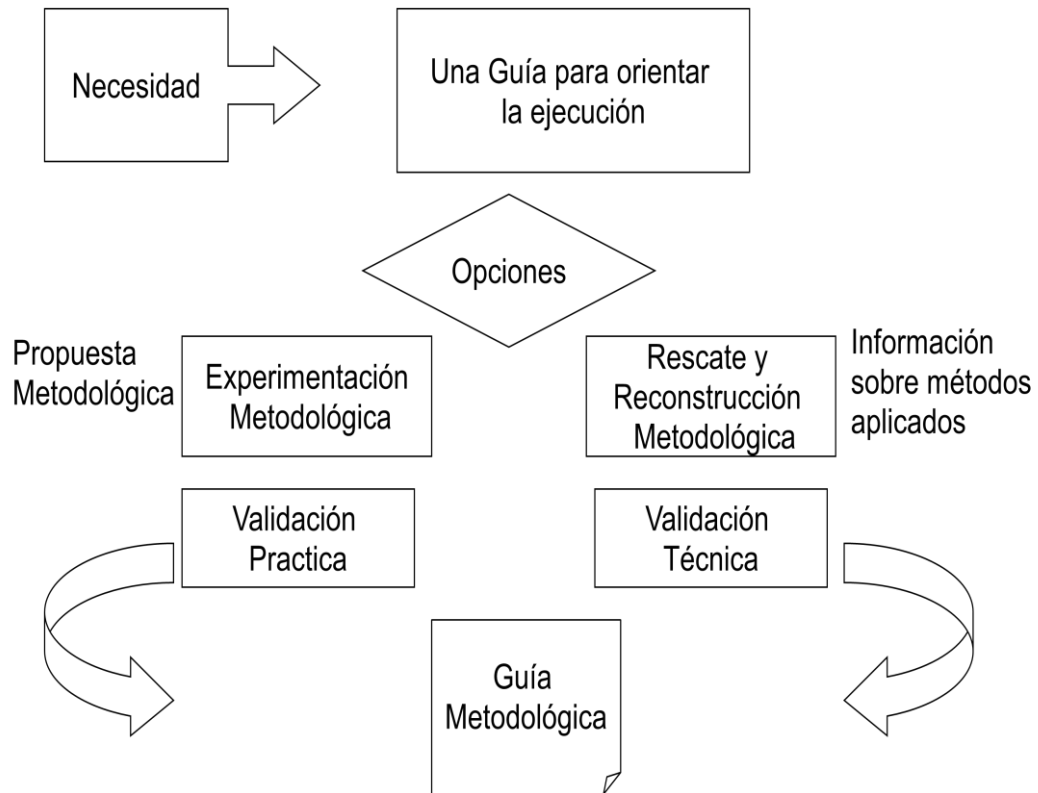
Necesidad

Una Guía para orientar la ejecución

Opciones

Propuesta Metodológica

Experimentación Metodológica

Rescate y Reconstrucción Metodológica

Información sobre métodos aplicados

Validación Practica

Validación Técnica

Guía Metodológica